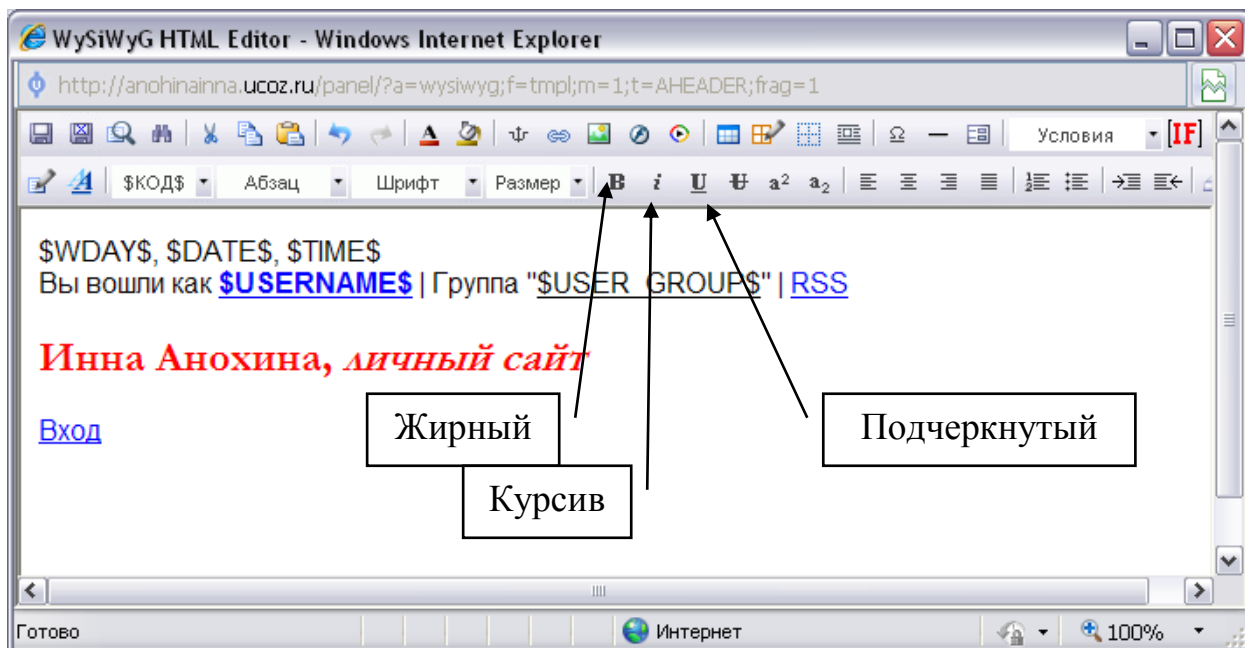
WySiWyG HTML Editor - Windows Internet Explorer

http://anohinainna.ucoz.ru/panel/?a=wysiwyg;f=tmpl;m=1;t=AHEADER;frag=1

Условия [IF]

$КОД$ Абзац Шрифт Размер B i U $a^2$ $a_2$

$WDAY$, $DATE$, $TIME$
Вы вошли как $USERNAME$ | Группа "$USER_GROUP$" | RSS

Инна Анохина, личный сайт

Вход

Жирный

Курсив

Подчеркнутый

Готово Интернет 100%